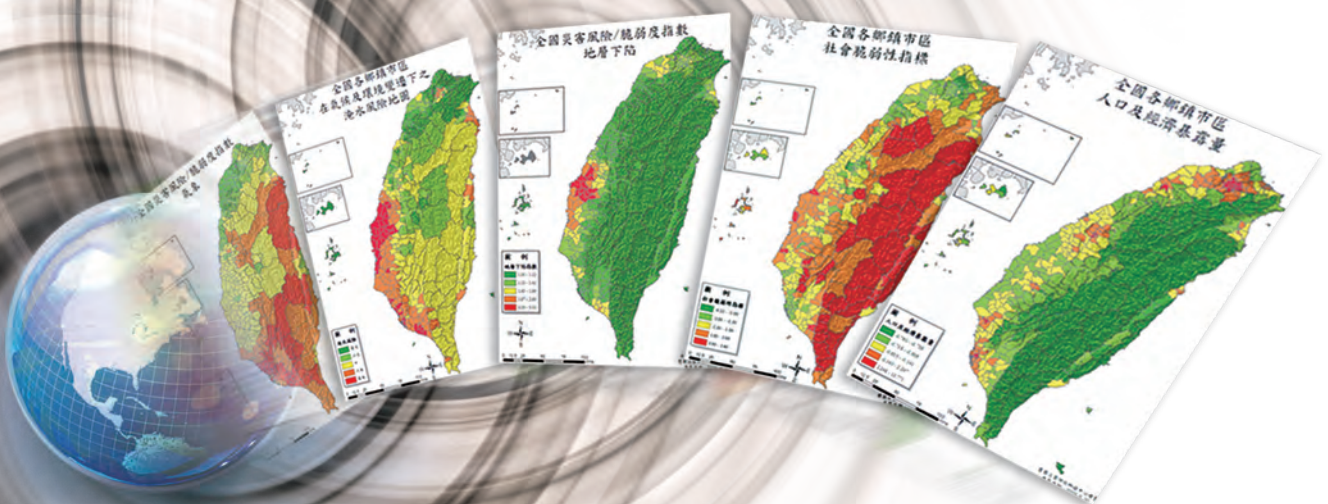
全國災害風險/脆弱度指數
乾旱

全國各鄉鎮市區
在氣候風環境變遷下之
淹水風險地圖

全國災害風險/脆弱度指數
地層下陷

全國各鄉鎮市區
社會脆弱性指標

全國各鄉鎮市區
人口及經濟暴露量

圖例

圖例

圖例

圖例

圖例